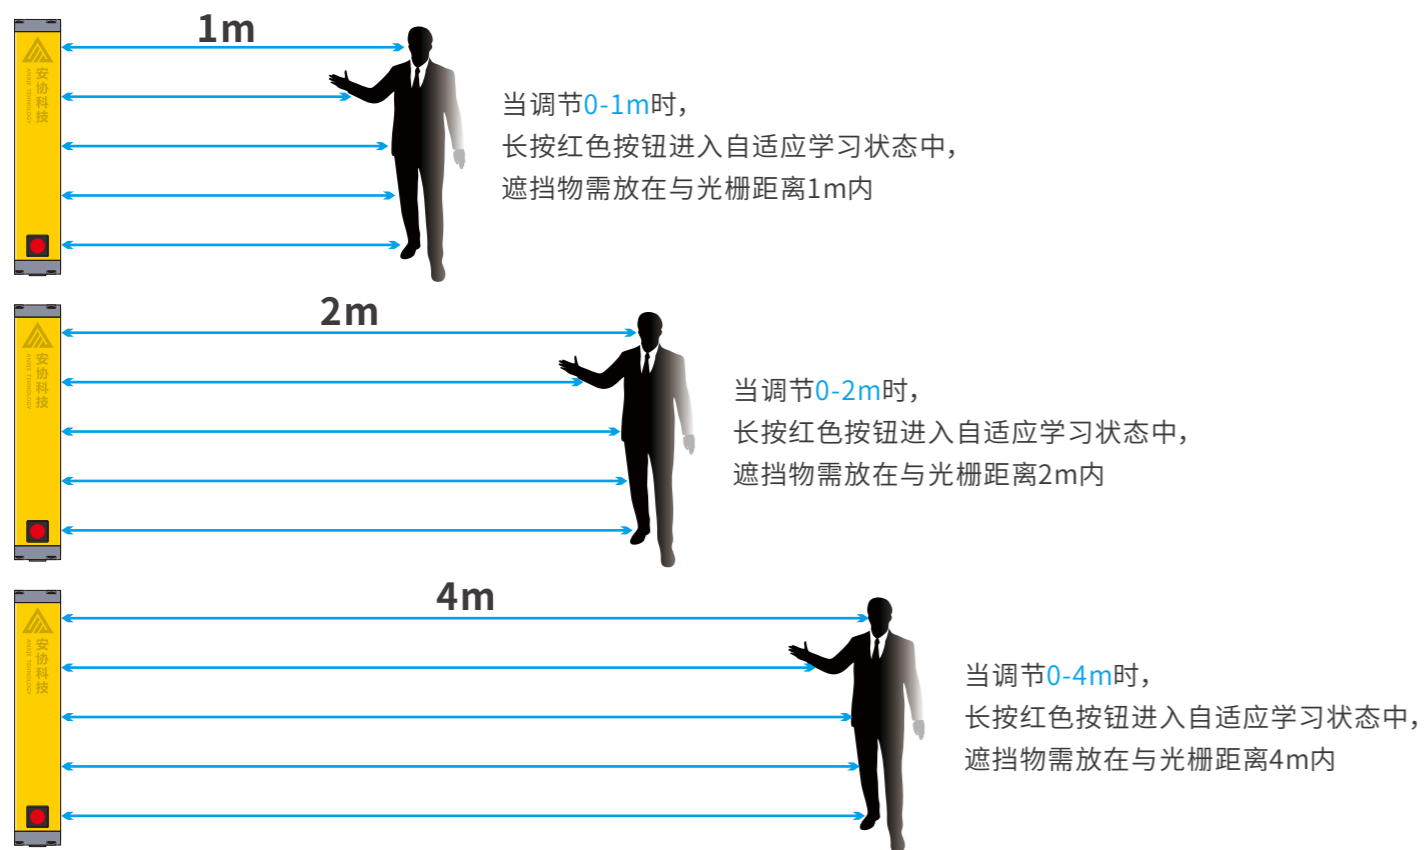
安协科技

1m

当调节0-1m时，
长按红色按钮进入自适应学习状态中，
遮挡物需放在与光栅距离1m内

安协科技

2m

当调节0-2m时，
长按红色按钮进入自适应学习状态中，
遮挡物需放在与光栅距离2m内

安协科技

4m

当调节0-4m时，
长按红色按钮进入自适应学习状态中，
遮挡物需放在与光栅距离4m内